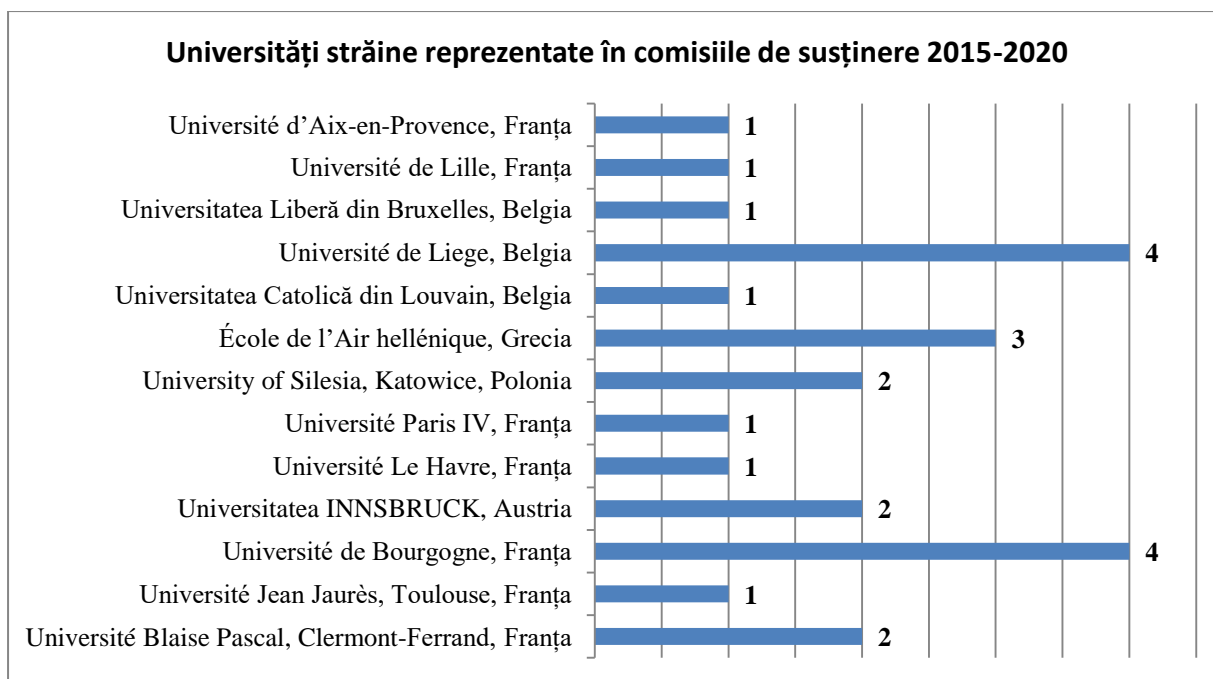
Universități străine reprezentate în comisiile de susținere 2015-2020

| Universitate | Număr |
|---|---|
| Université d'Aix-en-Provence, Franța | 1 |
| Université de Lille, Franța | 1 |
| Universitatea Liberă din Bruxelles, Belgia | 1 |
| Université de Liege, Belgia | 4 |
| Universitatea Catolică din Louvain, Belgia | 1 |
| École de l'Air hellénique, Grecia | 3 |
| University of Silesia, Katowice, Polonia | 2 |
| Université Paris IV, Franța | 1 |
| Université Le Havre, Franța | 1 |
| Universitatea INNSBRUCK, Austria | 2 |
| Université de Bourgogne, Franța | 4 |
| Université Jean Jaurès, Toulouse, Franța | 1 |
| Université Blaise Pascal, Clermont-Ferrand, Franța | 2 |